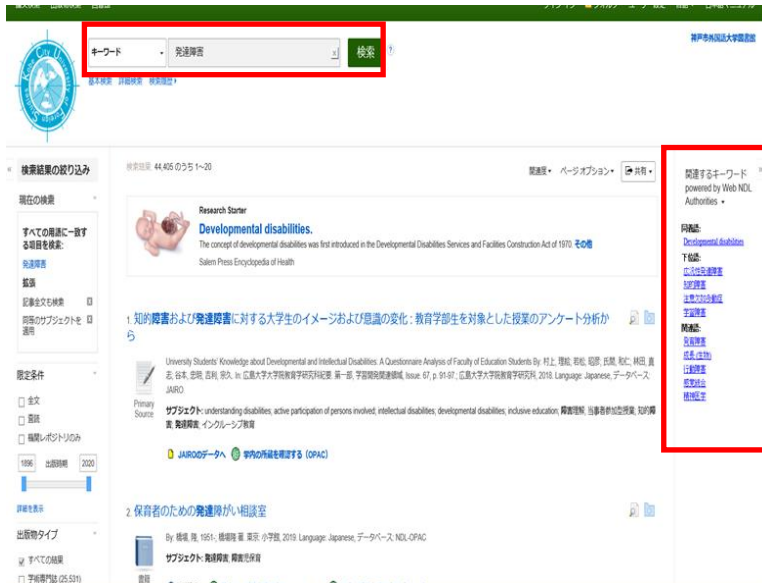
キーワード 発達障害 検索 ?

基本検索 詳細検索 検索履歴

神戸市外国語大学図書館

検索結果の絞り込み

現在の検索

すべての用語に一致する項目を検索:
発達障害

拡張

記事全文も検索

同等のサブジェクトを適用

限定条件

□ 全文
□ 査読
□ 機関レポジトリのみ

1896 出版日 2020

詳細を表示

出版物タイプ

☑ すべての結果
□ 学術専門誌 (25,531)

検索結果: 44,405 のうち 1~20

関連度 ページオプション 共有

Research Starter
Developmental disabilities.
The concept of developmental disabilities was first introduced in the Developmental Disabilities Services and Facilities Construction Act of 1970. その他
Salem Press Encyclopedia of Health

1. 知的障害および発達障害に対する大学生のイメージおよび意識の変化：教育学部生を対象とした授業のアンケート分析から

University Students' Knowledge about Developmental and Intellectual Disabilities: A Questionnaire Analysis of Faculty of Education Students By: 村上, 理絵; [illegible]; 広島大学大学院教育学研究科紀要. 第一部, 学習開発関連領域. Issue. 67, p. 91-97; 広島大学大学院教育学研究科, 2018. Language: Japanese, データベース: JAIRO

Primary Source

サブジェクト: understanding disabilities; active participation of persons involved; intellectual disabilities; developmental disabilities; inclusive education; 障害理解; 当事者参加型授業; 知的障害; 発達障害; インクルーシブ教育

JAIROのデータへ 学内の所蔵を確認する (OPAC)

2. 保育者のための発達障がい相談室

By: 橋場, 隆, 1951-; 橋場隆 著. 東京: 小学館, 2019. Language: Japanese, データベース: NDL-OPAC

サブジェクト: 発達障害; 障害児保育

書籍

関連するキーワード
powered by Web NDL Authorities

同義語:
Developmental disabilities

下位語:
広汎性発達障害
知的障害
注意欠陥多動性
学習障害

関連語:
発育障害
成長(生物)
行動障害
感覚統合
精神医学